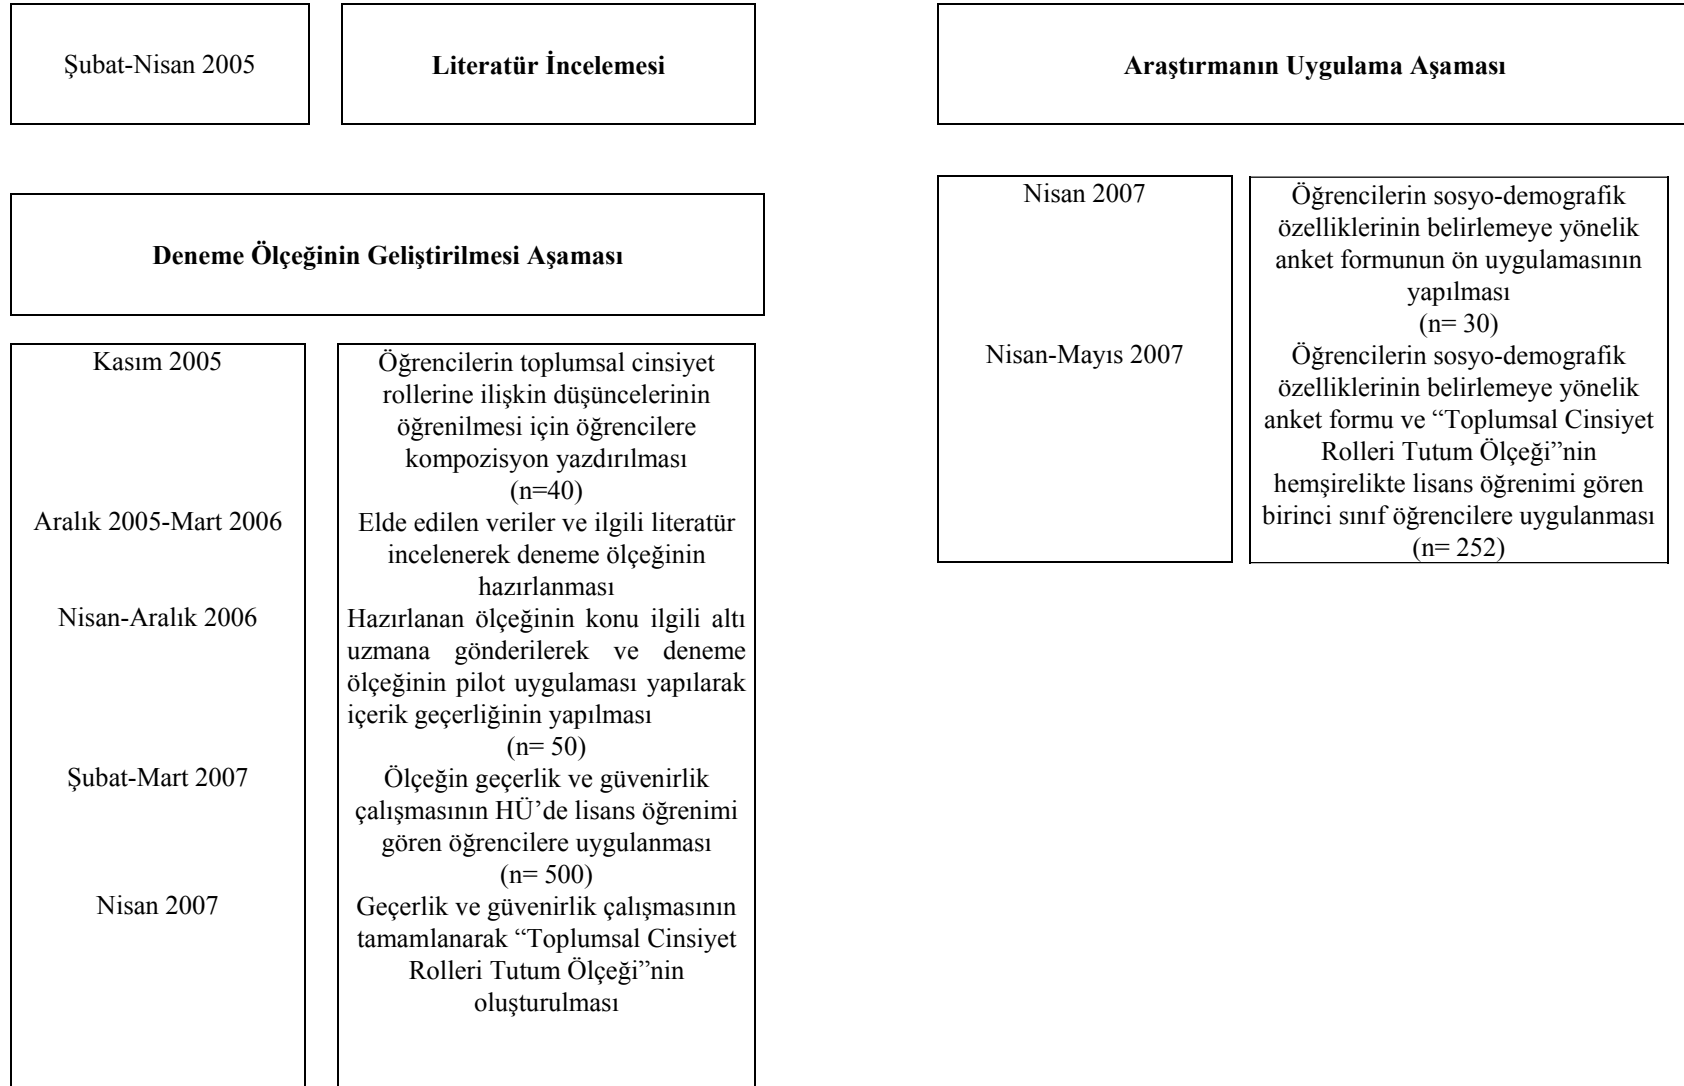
Şubat-Nisan 2005

Literatür İncelemesi

Deneme Ölçeğinin Geliştirilmesi Aşaması

Kasım 2005

Öğrencilerin toplumsal cinsiyet rollerine ilişkin düşüncelerinin öğrenilmesi için öğrencilere kompozisyon yazdırılması (n=40)

Aralık 2005-Mart 2006

Elde edilen veriler ve ilgili literatür incelenerek deneme ölçeğinin hazırlanması

Nisan-Aralık 2006

Hazırlanan ölçeğinin konu ilgili altı uzmana gönderilerek ve deneme ölçeğinin pilot uygulaması yapılarak içerik geçerliğinin yapılması (n= 50)

Şubat-Mart 2007

Ölçeğin geçerlik ve güvenirlik çalışmasının HÜ'de lisans öğrenimi gören öğrencilere uygulanması (n= 500)

Nisan 2007

Geçerlik ve güvenirlik çalışmasının tamamlanarak "Toplumsal Cinsiyet Rolleri Tutum Ölçeği"nin oluşturulması

Araştırmanın Uygulama Aşaması

Nisan 2007

Öğrencilerin sosyo-demografik özelliklerinin belirlemeye yönelik anket formunun ön uygulamasının yapılması (n= 30)

Nisan-Mayıs 2007

Öğrencilerin sosyo-demografik özelliklerinin belirlemeye yönelik anket formu ve "Toplumsal Cinsiyet Rolleri Tutum Ölçeği"nin hemşirelikte lisans öğrenimi gören birinci sınıf öğrencilere uygulanması (n= 252)